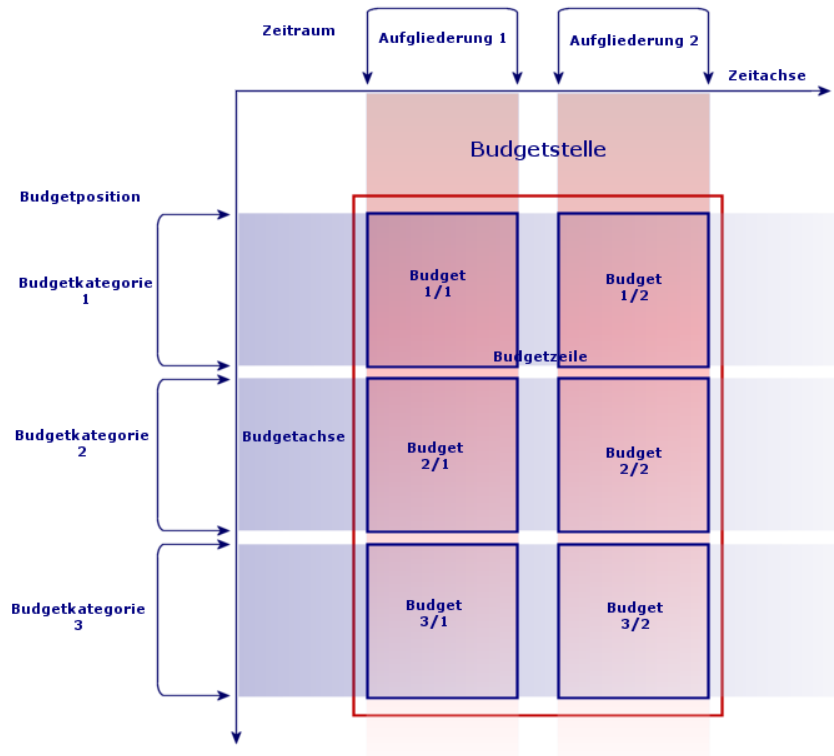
Zeitraum

Aufgliederung 1

Aufgliederung 2

Zeitachse

Budgetstelle

Budgetposition

Budgetkategorie 1

Budget 1/1

Budget 1/2

Budgetzeile

Budgetkategorie 2

Budgetachse

Budget 2/1

Budget 2/2

Budgetkategorie 3

Budget 3/1

Budget 3/2